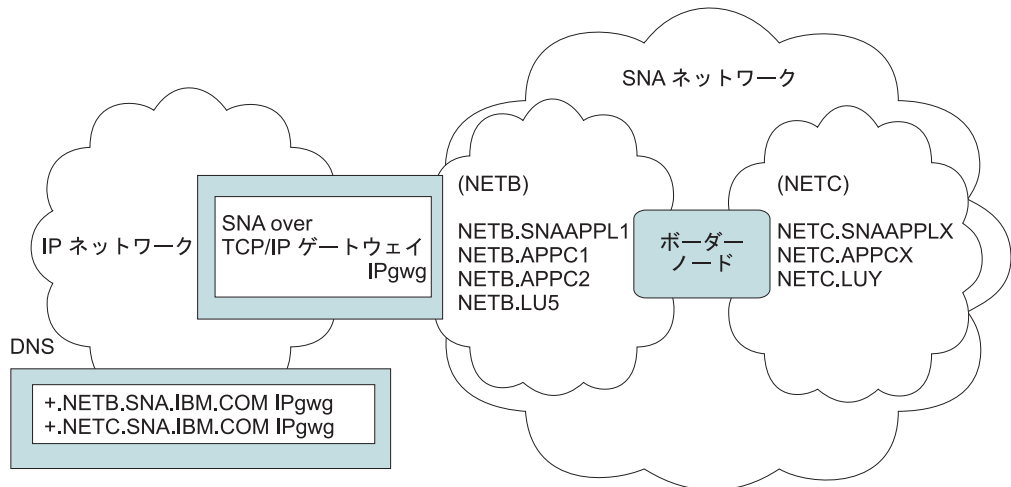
SNA ネットワーク

IP ネットワーク

SNA over
TCP/IP ゲートウェイ
IPgwg

(NETB)
NETB.SNAAPPL1
NETB.APPC1
NETB.APPC2
NETB.LU5

ボーダー
ノード

(NETC)
NETC.SNAAPPLX
NETC.APPCX
NETC.LUY

DNS
+.NETB.SNA.IBM.COM IPgwg
+.NETC.SNA.IBM.COM IPgwg